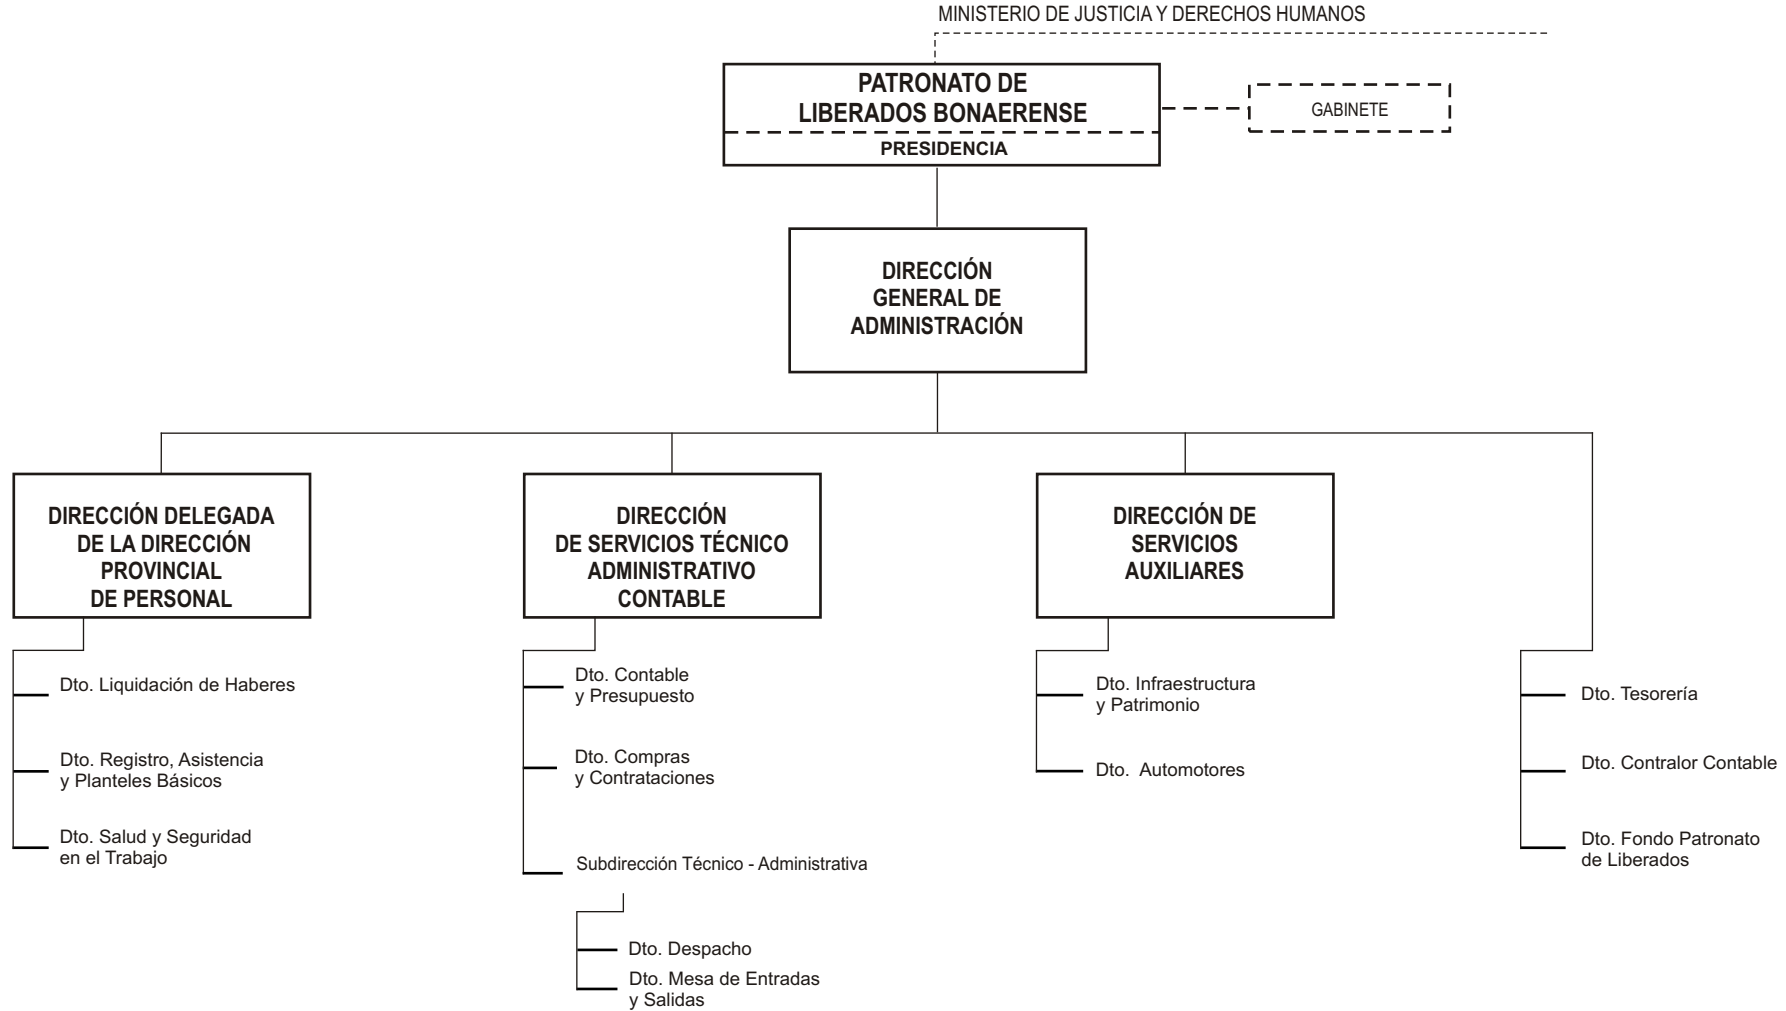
MINISTERIO DE JUSTICIA Y DERECHOS HUMANOS

PATRONATO DE LIBERADOS BONAERENSE

PRESIDENCIA

GABINETE

DIRECCIÓN GENERAL DE ADMINISTRACIÓN

DIRECCIÓN DELEGADA DE LA DIRECCIÓN PROVINCIAL DE PERSONAL

Dto. Liquidación de Haberes

Dto. Registro, Asistencia y Planteles Básicos

Dto. Salud y Seguridad en el Trabajo

DIRECCIÓN DE SERVICIOS TÉCNICO ADMINISTRATIVO CONTABLE

Dto. Contable y Presupuesto

Dto. Compras y Contrataciones

Subdirección Técnico - Administrativa

Dto. Despacho

Dto. Mesa de Entradas y Salidas

DIRECCIÓN DE SERVICIOS AUXILIARES

Dto. Infraestructura y Patrimonio

Dto. Automotores

Dto. Tesorería

Dto. Contralor Contable

Dto. Fondo Patronato de Liberados